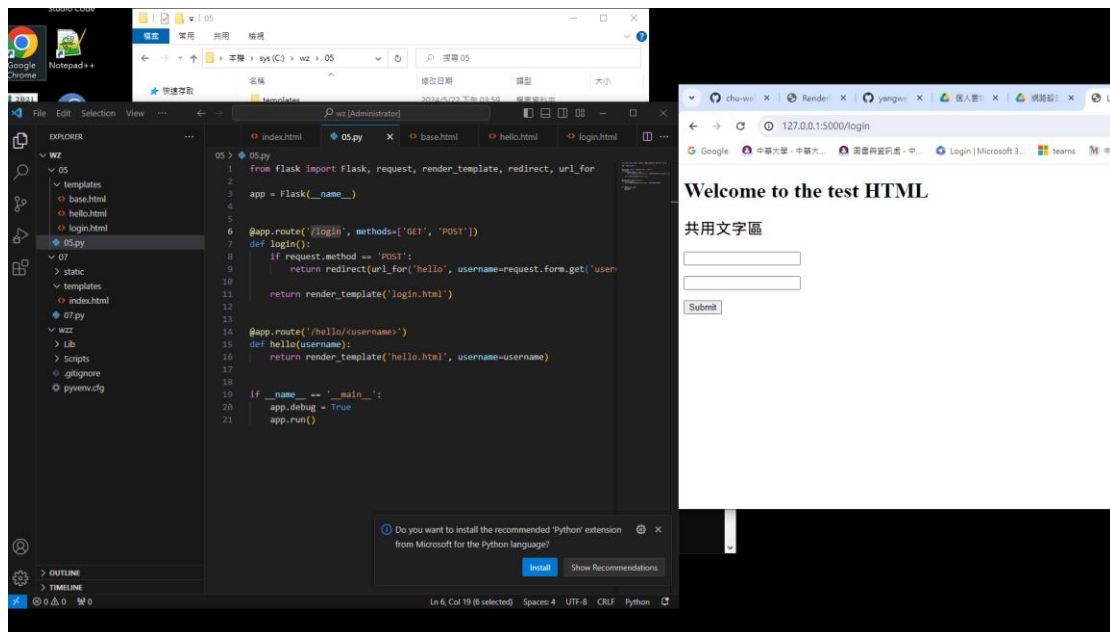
Studio Code
Google Chrome
Notepad++

05
檔案 常用 共用 檢視
本機 › sys (C:) › wz › 05
搜尋 05
快速存取
名稱 修改日期 類型 大小
templates 2024/5/22 下午 03:59 檔案資料夾

File Edit Selection View ···
wz [Administrator]
EXPLORER ···
WZ
05
templates
base.html
hello.html
login.html
05.py
07
static
templates
index.html
07.py
wzz
Lib
Scripts
.gitignore
pyvenv.cfg
OUTLINE
TIMELINE

index.html 05.py base.html hello.html login.html
05 > 05.py

```
1  from flask import Flask, request, render_template, redirect, url_for
2
3  app = Flask(__name__)
4
5
6  @app.route('/login', methods=['GET', 'POST'])
7  def login():
8      if request.method == 'POST':
9          return redirect(url_for('hello', username=request.form.get('user
10
11     return render_template('login.html')
12
13
14 @app.route('/hello/<username>')
15 def hello(username):
16     return render_template('hello.html', username=username)
17
18
19 if __name__ == '__main__':
20     app.debug = True
21     app.run()
```

Do you want to install the recommended 'Python' extension from Microsoft for the Python language?
Install Show Recommendations

⊗ 0 ⚠ 0 ⚡0
Ln 6, Col 19 (6 selected) Spaces: 4 UTF-8 CRLF Python

chu-wei × Render × yangwe × 個人雲端 × 網路設計 ×
127.0.0.1:5000/login
Google 中華大學 - 中華大... 圖書與資訊處 - 中... Login | Microsoft 3... teams

Welcome to the test HTML

共用文字區

Submit